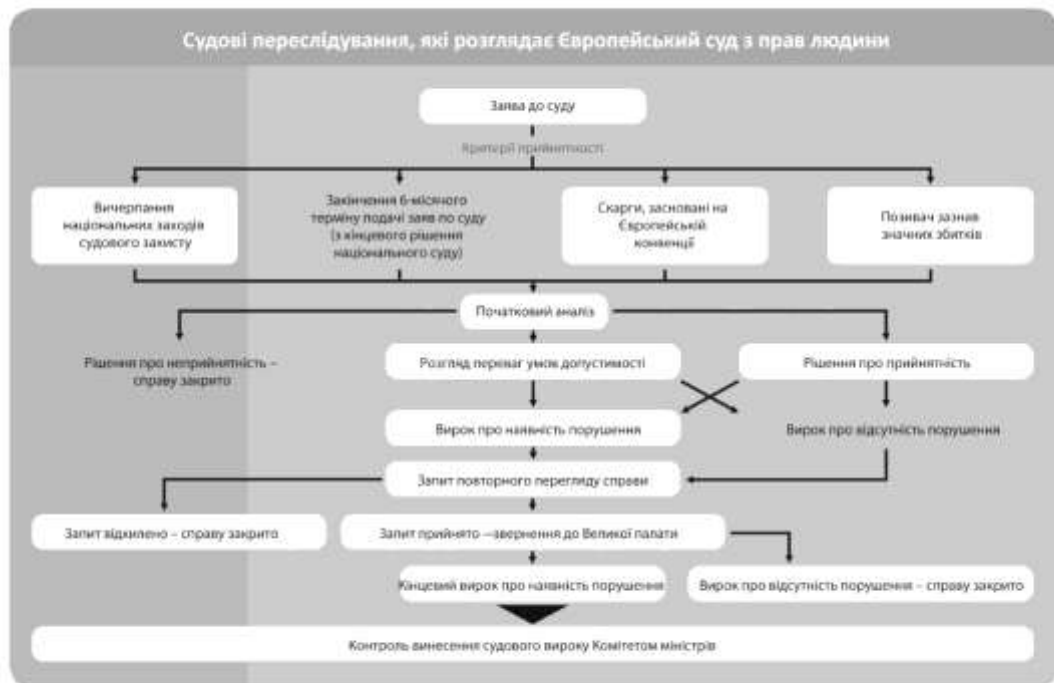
Судові переслідування, які розглядає Європейський суд з прав людини

Заява до суду

Критерії прийнятності

Вичерпання національних заходів судового захисту

Закінчення 6-місячного терміну подачі заяв по суду (з кінцевого рішення національного суду)

Скарги, засновані на Європейській конвенції

Позивач зазнав значних збитків

Початковий аналіз

Рішення про неприйнятність – справу закрито

Розгляд переваг умов допустимості

Рішення про прийнятність

Вирок про наявність порушення

Вирок про відсутність порушення

Запит повторного перегляду справи

Запит відхилено – справу закрито

Запит прийнято –звернення до Великої палати

Кінцевий вирок про наявність порушення

Вирок про відсутність порушення – справу закрито

Контроль винесення судового вироку Комітетом міністрів